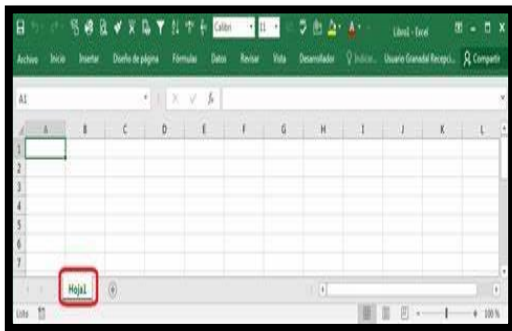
Calibri 11 Libro1 - Excel

Archivo Inicio Insertar Diseño de página Fórmulas Datos Revisar Vista Desarrollador Indicar... Usuario Granadal Recepci... Compartir

A1 fx

| | A | B | C | D | E | F | G | H | I | J | K | L |
|---|---|---|---|---|---|---|---|---|---|---|---|---|
| 1 | | | | | | | | | | | | |
| 2 | | | | | | | | | | | | |
| 3 | | | | | | | | | | | | |
| 4 | | | | | | | | | | | | |
| 5 | | | | | | | | | | | | |
| 6 | | | | | | | | | | | | |
| 7 | | | | | | | | | | | | |

Hoja1

Listo 100%